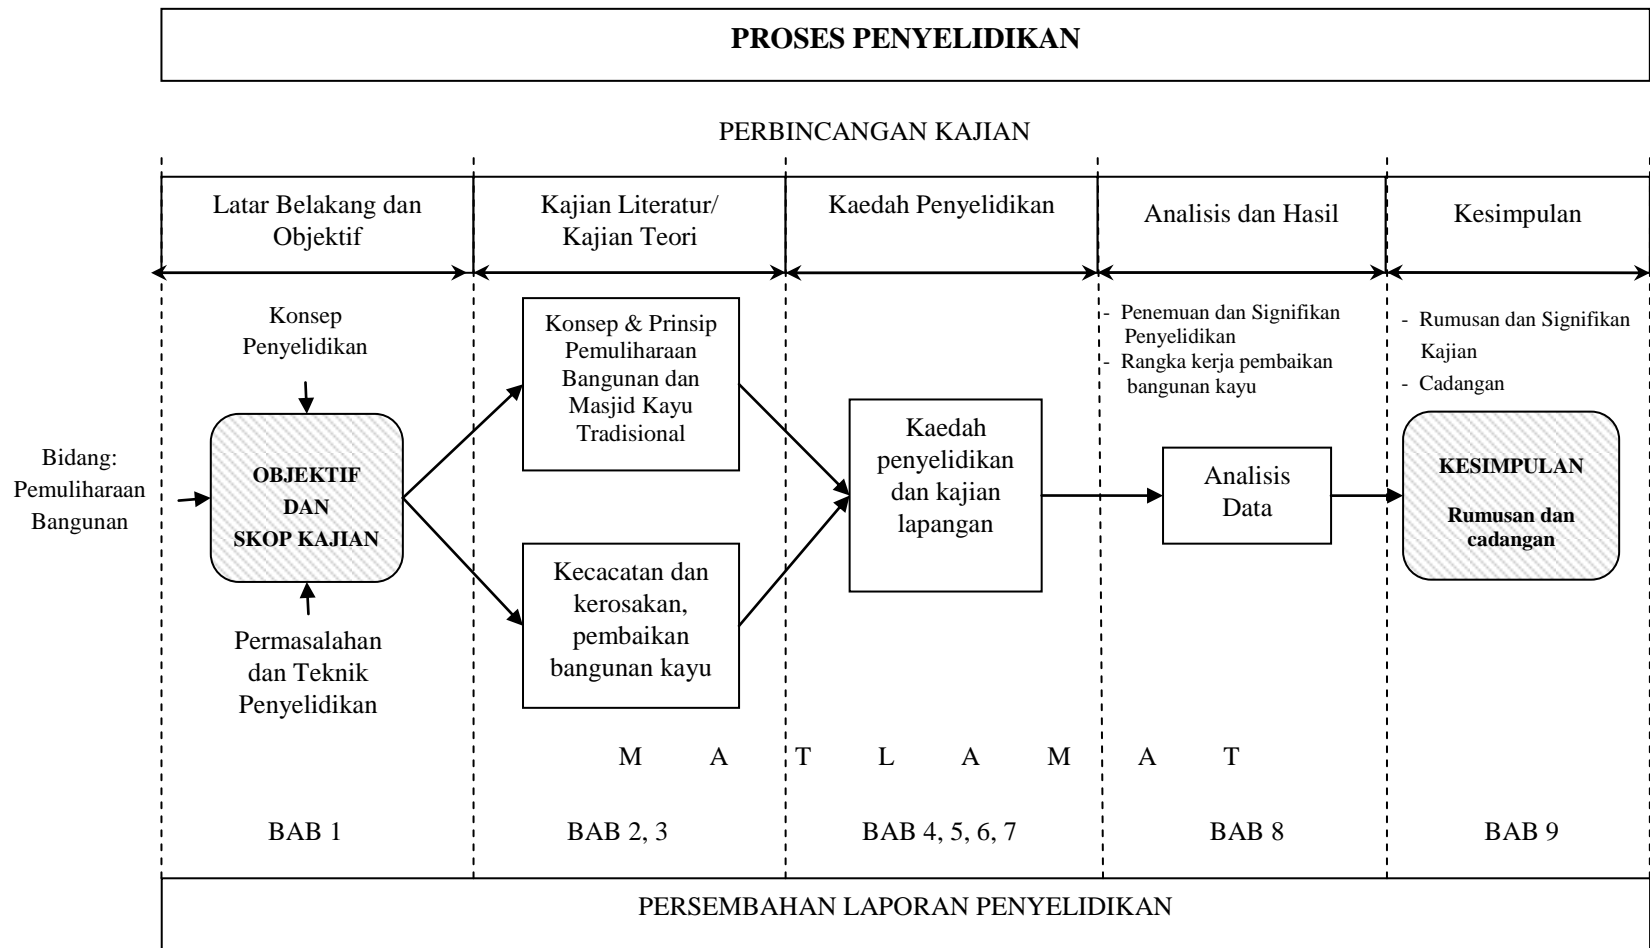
PROSES PENYELIDIKAN

PERBINCANGAN KAJIAN

Latar Belakang dan Objektif

Kajian Literatur/ Kajian Teori

Kaedah Penyelidikan

Analisis dan Hasil

Kesimpulan

Konsep Penyelidikan

Bidang: Pemuliharaan Bangunan

OBJEKTIF DAN SKOP KAJIAN

Permasalahan dan Teknik Penyelidikan

Konsep & Prinsip Pemuliharaan Bangunan dan Masjid Kayu Tradisional

Kecacatan dan kerosakan, pembaikan bangunan kayu

Kaedah penyelidikan dan kajian lapangan

- Penemuan dan Signifikan Penyelidikan
- Rangka kerja pembaikan bangunan kayu

Analisis Data

- Rumusan dan Signifikan Kajian
- Cadangan

KESIMPULAN

Rumusan dan cadangan

M A T L A M A T

BAB 1

BAB 2, 3

BAB 4, 5, 6, 7

BAB 8

BAB 9

PERSEMBAHAN LAPORAN PENYELIDIKAN